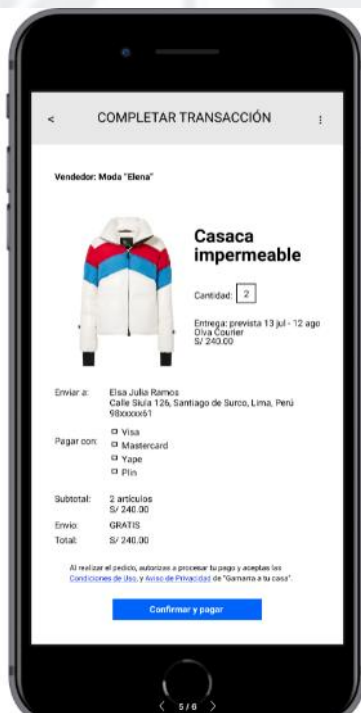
<

COMPLETAR TRANSACCIÓN

⋮

Vendedor: Moda "Elena"

Casaca impermeable

Cantidad: 2

Entrega: prevista 13 jul - 12 ago
Olva Courier
S/ 240.00

Enviar a: Elsa Julia Ramos
Calle Siula 126, Santiago de Surco, Lima, Perú
98xxxxx61

Pagar con: Visa
Mastercard
Yape
Plin

Subtotal: 2 artículos
S/ 240.00

Envío: GRATIS

Total: S/ 240.00

Al realizar el pedido, autorizas a procesar tu pago y aceptas las Condiciones de Uso. y Aviso de Privacidad de "Gamarra a tu casa".

Confirmar y pagar

< 5 / 6 >